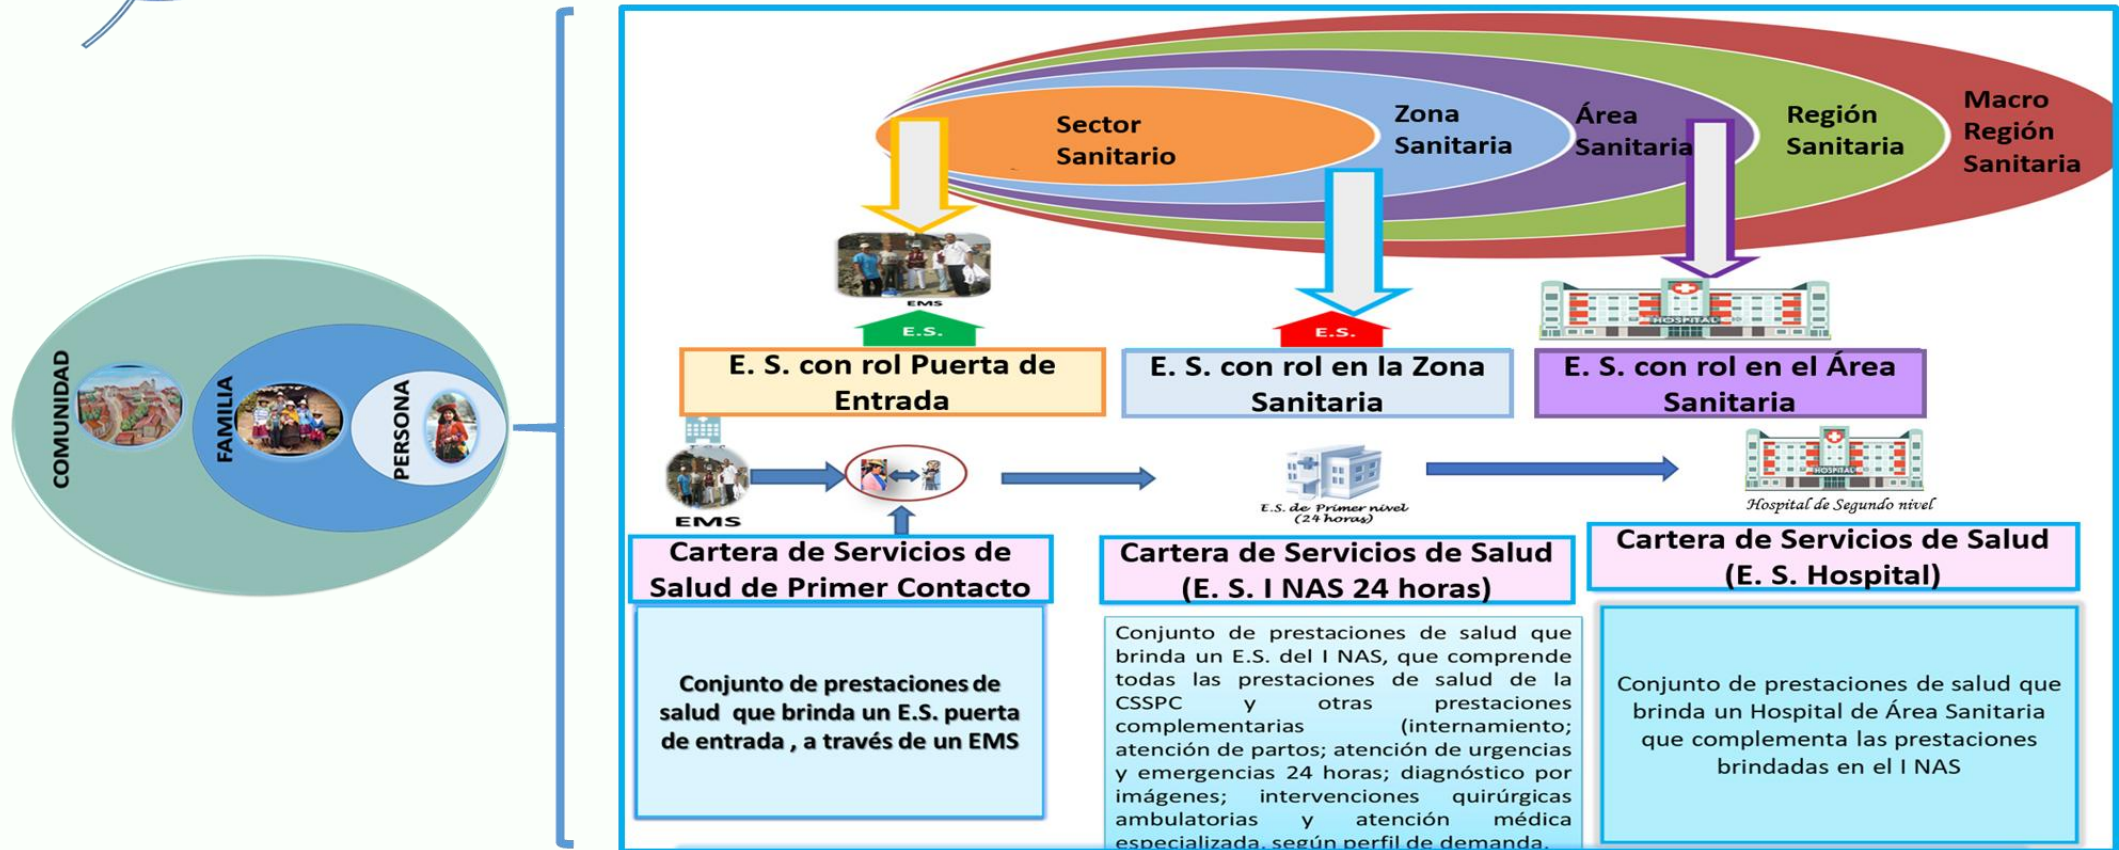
COMUNIDAD

FAMILIA

PERSONA

Sector Sanitario

Zona Sanitaria

Área Sanitaria

Región Sanitaria

Macro Región Sanitaria

EMS

E.S.

E.S.

HOSPITAL

E. S. con rol Puerta de Entrada

E. S. con rol en la Zona Sanitaria

E. S. con rol en el Área Sanitaria

EMS

E.S. de Primer nivel (24 horas)

HOSPITAL

Hospital de Segundo nivel

Cartera de Servicios de Salud de Primer Contacto

Cartera de Servicios de Salud (E. S. I NAS 24 horas)

Cartera de Servicios de Salud (E. S. Hospital)

Conjunto de prestaciones de salud que brinda un E.S. puerta de entrada , a través de un EMS

Conjunto de prestaciones de salud que brinda un E.S. del I NAS, que comprende todas las prestaciones de salud de la CSSPC y otras prestaciones complementarias (internamiento; atención de partos; atención de urgencias y emergencias 24 horas; diagnóstico por imágenes; intervenciones quirúrgicas ambulatorias y atención médica especializada, según perfil de demanda.

Conjunto de prestaciones de salud que brinda un Hospital de Área Sanitaria que complementa las prestaciones brindadas en el I NAS